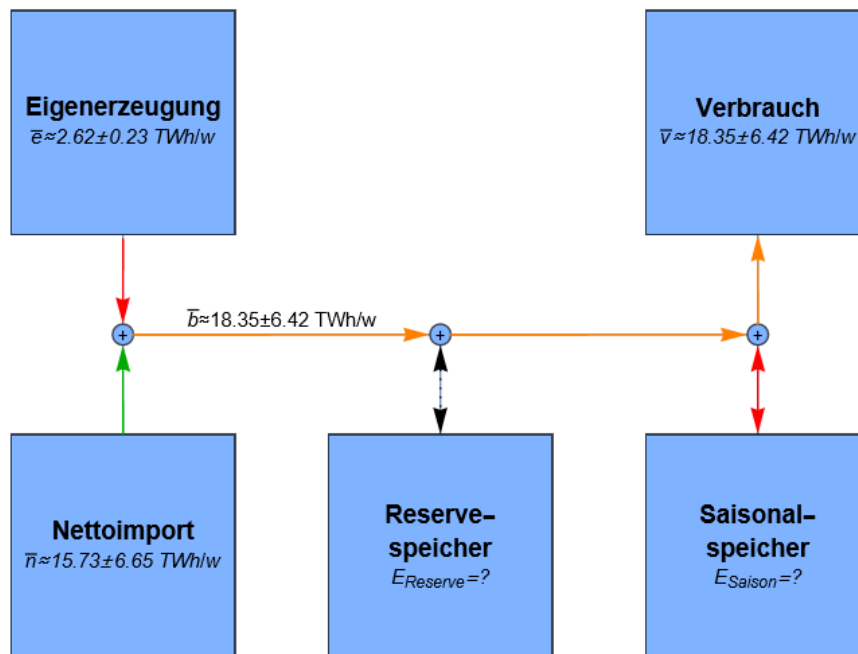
Eigenerzeugung
$\overline{e}\approx2.62\pm0.23$ TWh/w

Verbrauch
$\overline{v}\approx18.35\pm6.42$ TWh/w

$\overline{b}\approx18.35\pm6.42$ TWh/w

+

+

+

Nettoimport
$\overline{n}\approx15.73\pm6.65$ TWh/w

Reservespeicher
$E_{Reserve}=?$

Saisonalspeicher
$E_{Saison}=?$